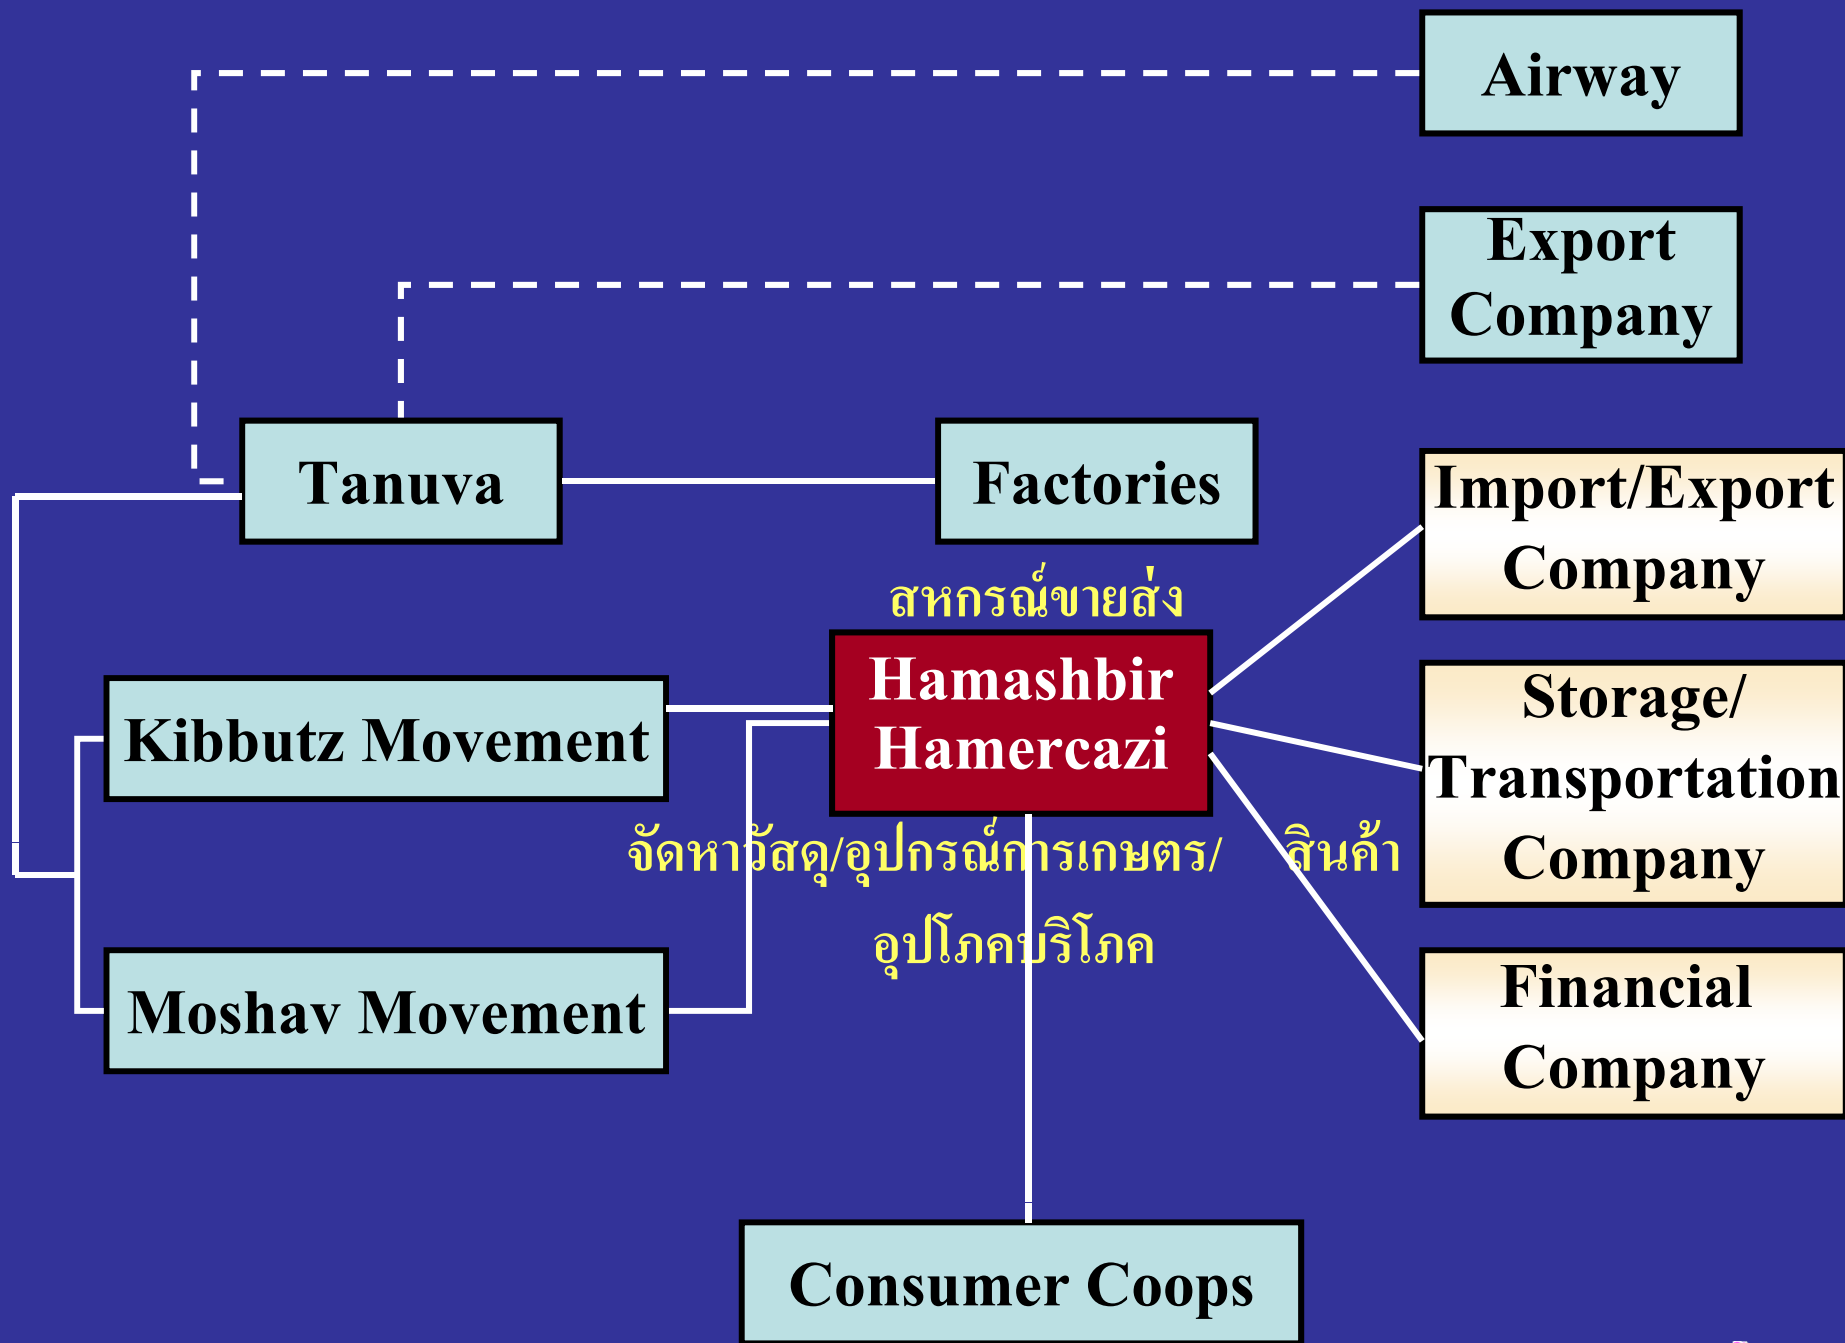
Airway

Export Company

Tanuva

Factories

Import/Export Company

สหกรณ์ขายส่ง

Hamashbir Hamercazi

Kibbutz Movement

Storage/ Transportation Company

จัดหาวัสดุ/อุปกรณ์การเกษตร/ อุปโภคบริโภค

สินค้า

Moshav Movement

Financial Company

Consumer Coops